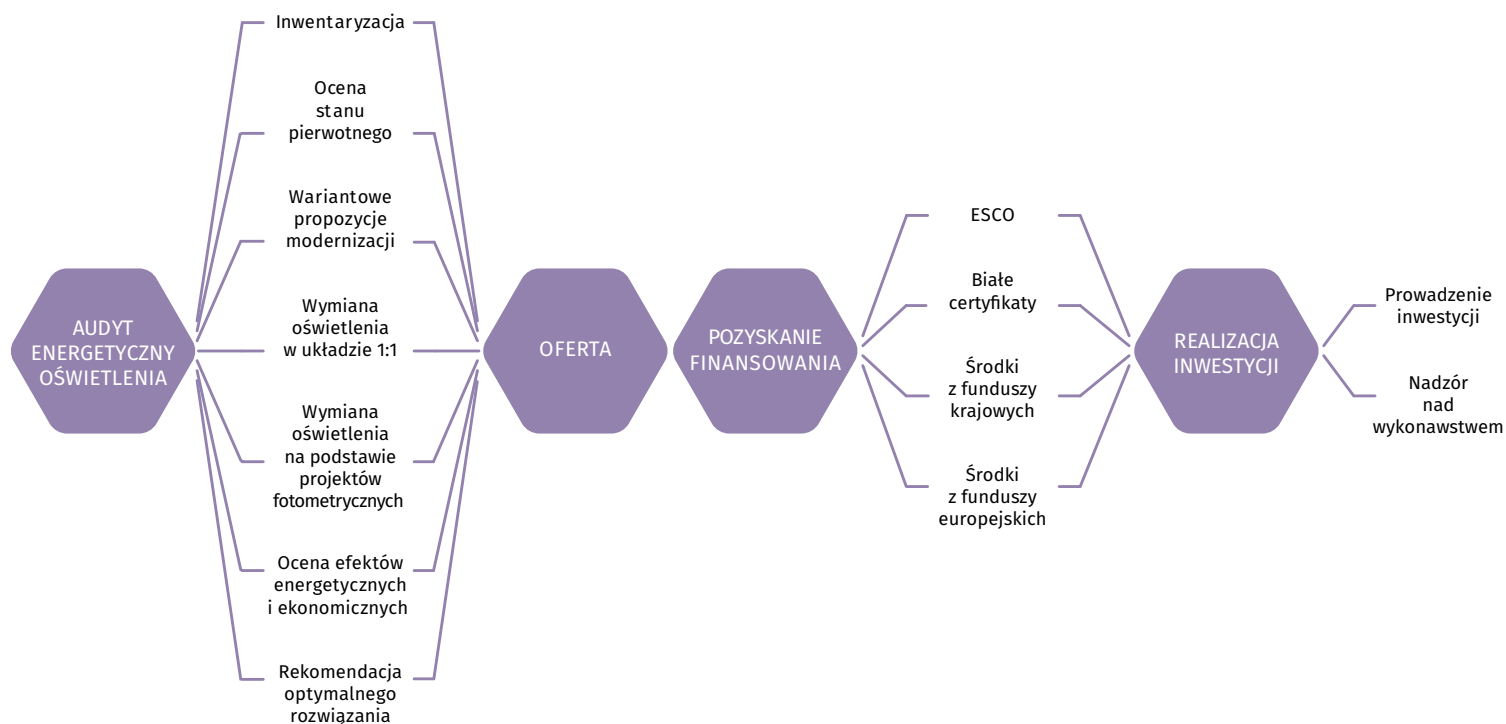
AUDYT ENERGETYCZNY OŚWIETLENIA

Inwentaryzacja

Ocena stanu pierwotnego

Wariantowe propozycje modernizacji

Wymiana oświetlenia w układzie 1:1

Wymiana oświetlenia na podstawie projektów fotometrycznych

Ocena efektów energetycznych i ekonomicznych

Rekomendacja optymalnego rozwiązania

OFERTA

POZYSKANIE FINANSOWANIA

ESCO

Białe certyfikaty

Środki z funduszy krajowych

Środki z funduszy europejskich

REALIZACJA INWESTYCJI

Prowadzenie inwestycji

Nadzór nad wykonawstwem